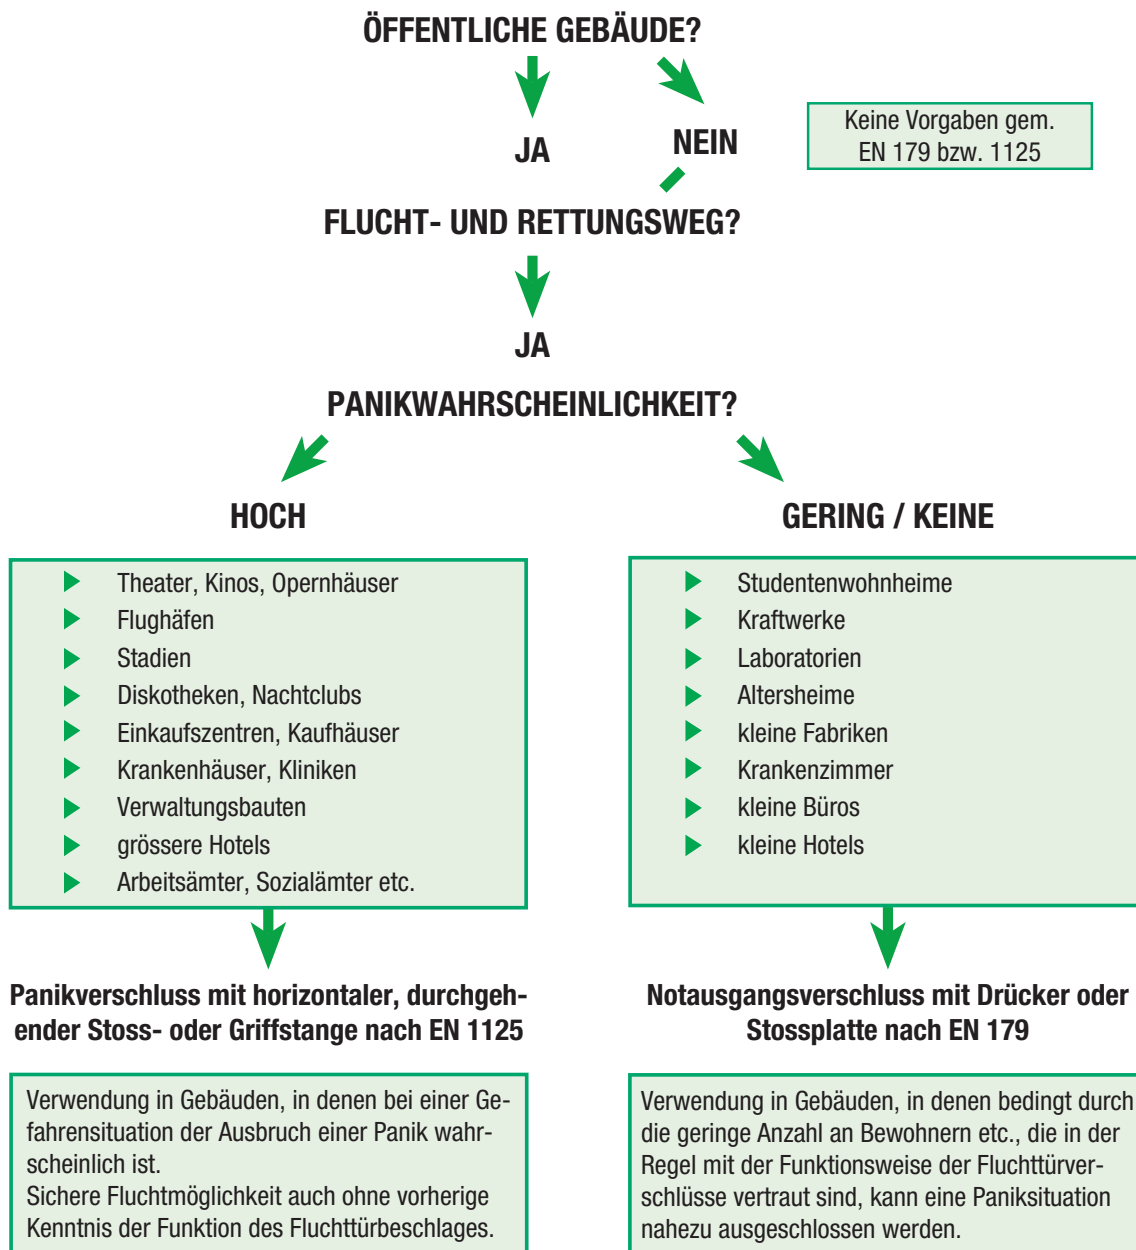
ÖFFENTLICHE GEBÄUDE?

JA

NEIN

Keine Vorgaben gem. EN 179 bzw. 1125

FLUCHT- UND RETTUNGSWEG?

JA

PANIKWAHRSCHEINLICHKEIT?

HOCH

GERING / KEINE

- Theater, Kinos, Opernhäuser
- Flughäfen
- Stadien
- Diskotheken, Nachtclubs
- Einkaufszentren, Kaufhäuser
- Krankenhäuser, Kliniken
- Verwaltungsbauten
- grössere Hotels
- Arbeitsämter, Sozialämter etc.

- Studentenwohnheime
- Kraftwerke
- Laboratorien
- Altersheime
- kleine Fabriken
- Krankenzimmer
- kleine Büros
- kleine Hotels

Panikverschluss mit horizontaler, durchgehender Stoss- oder Griffstange nach EN 1125

Notausgangsverschluss mit Drücker oder Stossplatte nach EN 179

Verwendung in Gebäuden, in denen bei einer Gefahrensituation der Ausbruch einer Panik wahrscheinlich ist.
Sichere Fluchtmöglichkeit auch ohne vorherige Kenntnis der Funktion des Fluchttürbeschlages.

Verwendung in Gebäuden, in denen bedingt durch die geringe Anzahl an Bewohnern etc., die in der Regel mit der Funktionsweise der Fluchttürverschlüsse vertraut sind, kann eine Paniksituation nahezu ausgeschlossen werden.